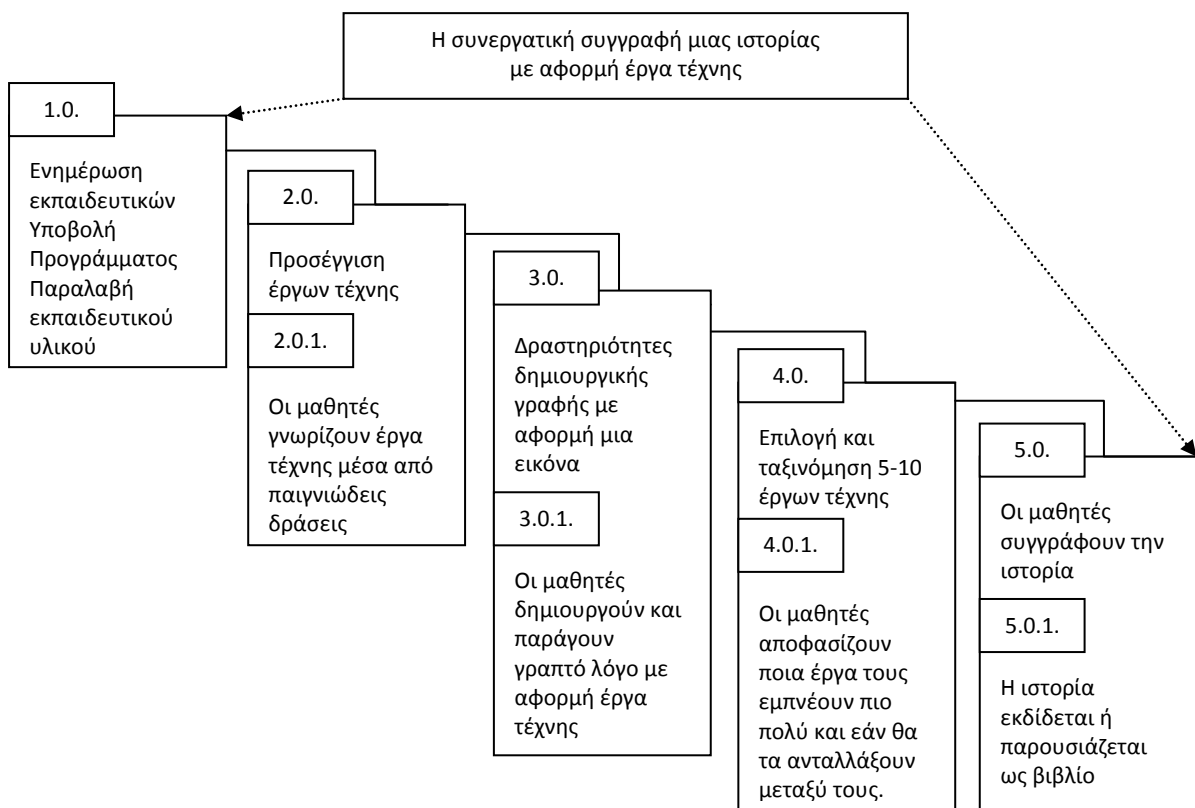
Η συνεργατική συγγραφή μιας ιστορίας με αφορμή έργα τέχνης

1.0.

Ενημέρωση εκπαιδευτικών
Υποβολή Προγράμματος
Παραλαβή εκπαιδευτικού υλικού

2.0.

Προσέγγιση έργων τέχνης

2.0.1.

Οι μαθητές γνωρίζουν έργα τέχνης μέσα από παιγνιώδεις δράσεις

3.0.

Δραστηριότητες δημιουργικής γραφής με αφορμή μια εικόνα

3.0.1.

Οι μαθητές δημιουργούν και παράγουν γραπτό λόγο με αφορμή έργα τέχνης

4.0.

Επιλογή και ταξινόμηση 5-10 έργων τέχνης

4.0.1.

Οι μαθητές αποφασίζουν ποια έργα τους εμπνέουν πιο πολύ και εάν θα τα ανταλλάξουν μεταξύ τους.

5.0.

Οι μαθητές συγγράφουν την ιστορία

5.0.1.

Η ιστορία εκδίδεται ή παρουσιάζεται ως βιβλίο